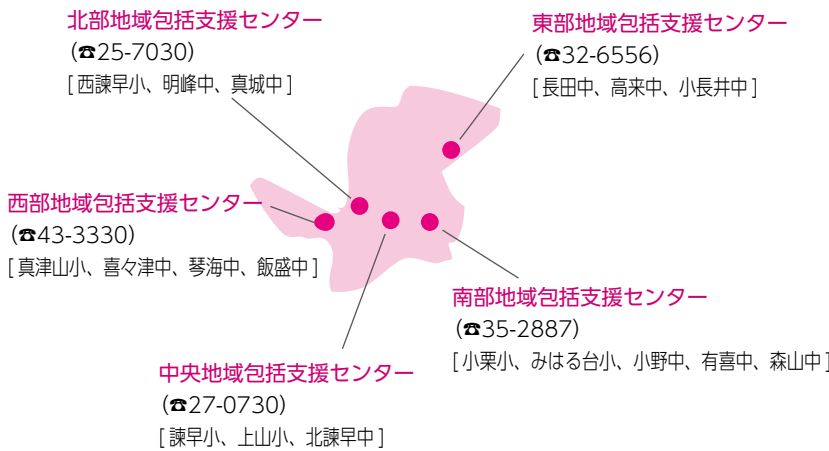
北部地域包括支援センター
(☎25-7030)
[西諫早小、明峰中、真城中]

東部地域包括支援センター
(☎32-6556)
[長田中、高来中、小長井中]

西部地域包括支援センター
(☎43-3330)
[真津山小、喜々津中、琴海中、飯盛中]

南部地域包括支援センター
(☎35-2887)
[小栗小、みはる台小、小野中、有喜中、森山中]

中央地域包括支援センター
(☎27-0730)
[諫早小、上山小、北諫早中]